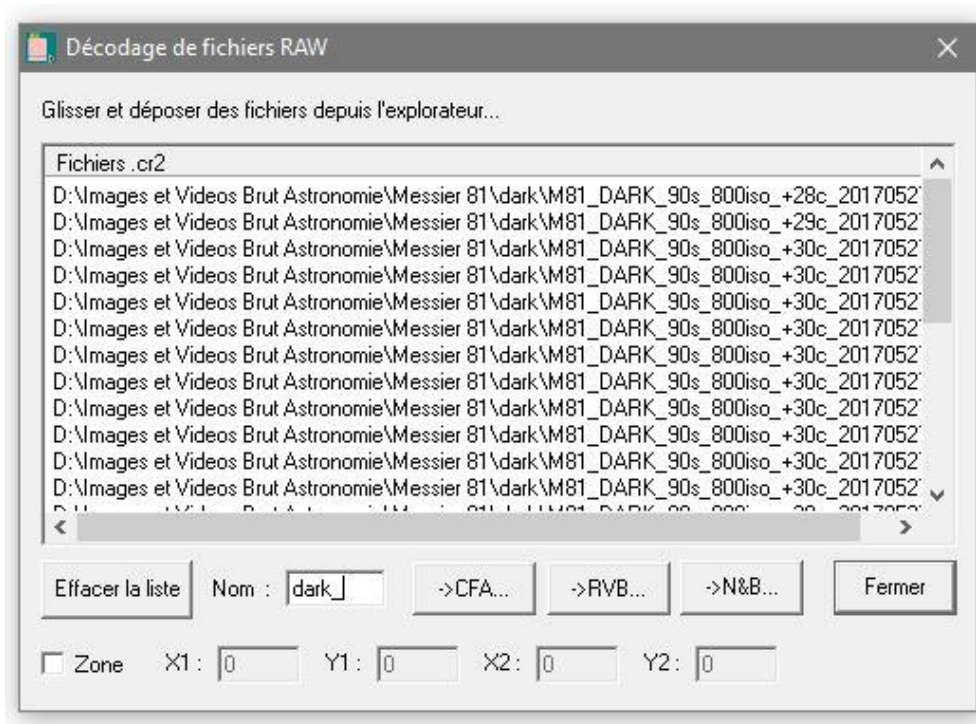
Décodage de fichiers RAW

Glisser et déposer des fichiers depuis l'explorateur...

Fichiers .cr2

D:\Images et Videos Brut Astronomie\Messier 81\dark\M81_DARK_90s_800iso_+28c_2017052
D:\Images et Videos Brut Astronomie\Messier 81\dark\M81_DARK_90s_800iso_+29c_2017052
D:\Images et Videos Brut Astronomie\Messier 81\dark\M81_DARK_90s_800iso_+30c_2017052
D:\Images et Videos Brut Astronomie\Messier 81\dark\M81_DARK_90s_800iso_+30c_2017052
D:\Images et Videos Brut Astronomie\Messier 81\dark\M81_DARK_90s_800iso_+30c_2017052
D:\Images et Videos Brut Astronomie\Messier 81\dark\M81_DARK_90s_800iso_+30c_2017052
D:\Images et Videos Brut Astronomie\Messier 81\dark\M81_DARK_90s_800iso_+30c_2017052
D:\Images et Videos Brut Astronomie\Messier 81\dark\M81_DARK_90s_800iso_+30c_2017052
D:\Images et Videos Brut Astronomie\Messier 81\dark\M81_DARK_90s_800iso_+30c_2017052
D:\Images et Videos Brut Astronomie\Messier 81\dark\M81_DARK_90s_800iso_+30c_2017052
D:\Images et Videos Brut Astronomie\Messier 81\dark\M81_DARK_90s_800iso_+30c_2017052
D:\Images et Videos Brut Astronomie\Messier 81\dark\M81_DARK_90s_800iso_+30c_2017052
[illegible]

Effacer la liste
Nom : dark_
->CFA...
->RVB...
->N&B...
Fermer

Zone X1 : 0 Y1 : 0 X2 : 0 Y2 : 0